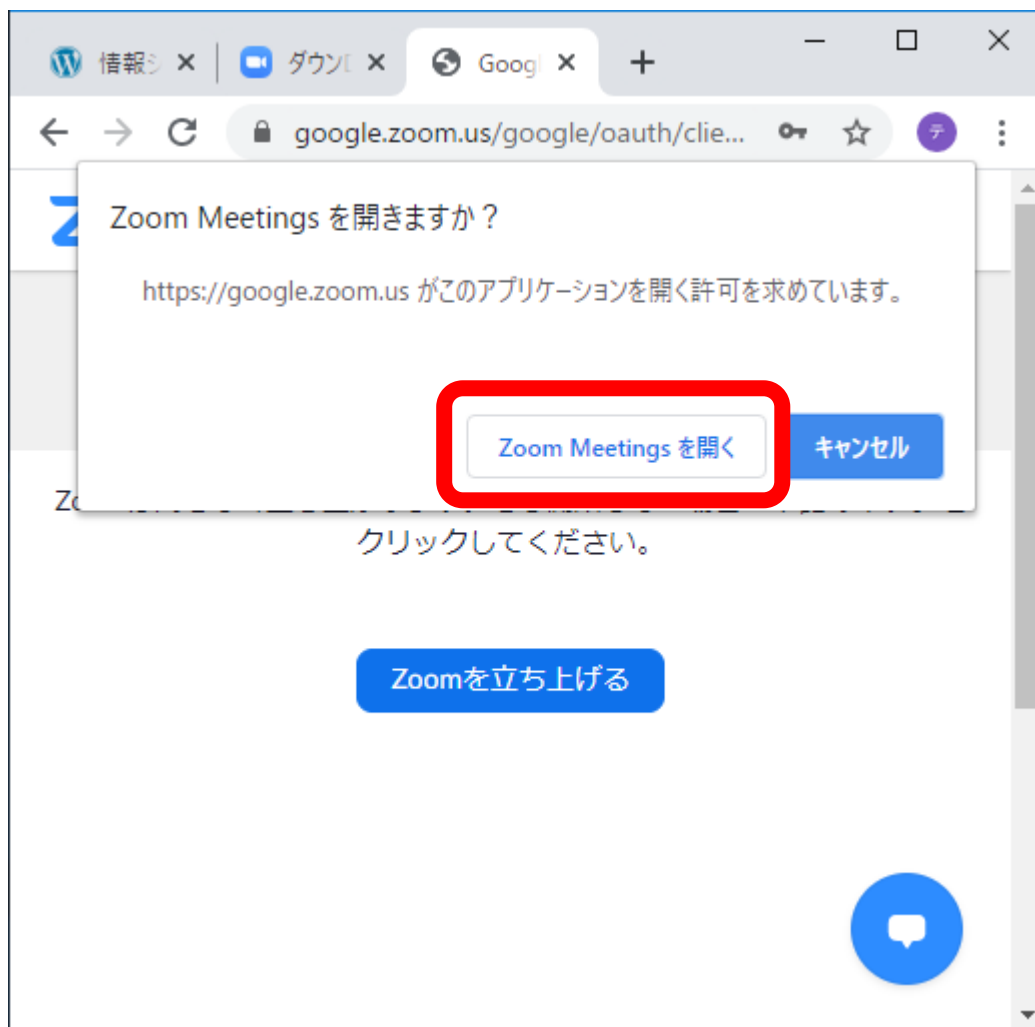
情報シ ×
ダウン[ ×
Googl ×
+

google.zoom.us/google/oauth/clie...

テ

Zoom Meetings を開きますか？

https://google.zoom.us がこのアプリケーションを開く許可を求めています。

Zoom Meetings を開く
キャンセル

Zo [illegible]
クリックしてください。

Zoomを立ち上げる